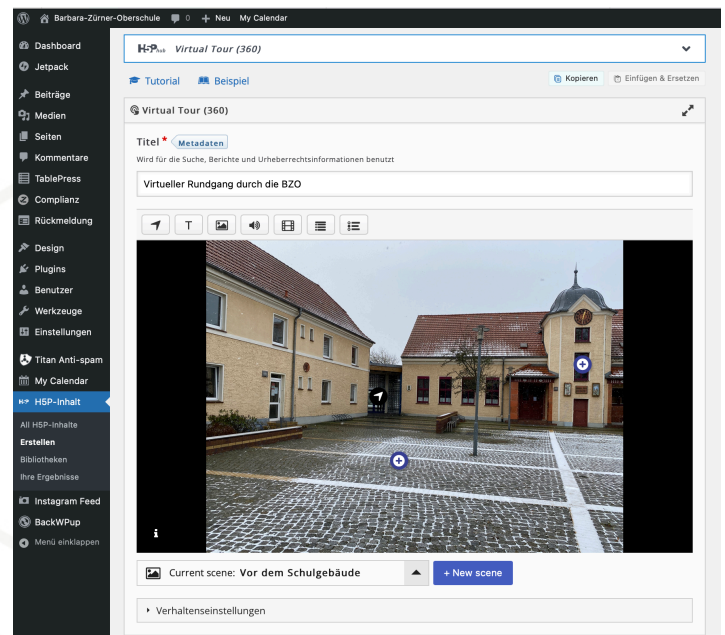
Barbara-Zürner-Oberschule 0 + Neu My Calendar

Dashboard
Jetpack
Beiträge
Medien
Seiten
Kommentare
TablePress
Complianz
Rückmeldung
Design
Plugins
Benutzer
Werkzeuge
Einstellungen
Titan Anti-spam
My Calendar
H5P-Inhalt
Alle H5P-Inhalte
Erstellen
Bibliotheken
Ihre Ergebnisse
Instagram Feed
BackWPup
Menü einklappen

H5P Virtual Tour (360)

Tutorial Beispiel

Kopieren Einfügen & Ersetzen

Virtual Tour (360)

Titel * Metadaten
Wird für die Suche, Berichte und Urheberrechtsinformationen benutzt

Virtueller Rundgang durch die BZO

T

i

Current scene: Vor dem Schulgebäude

+ New scene

Verhaltenseinstellungen